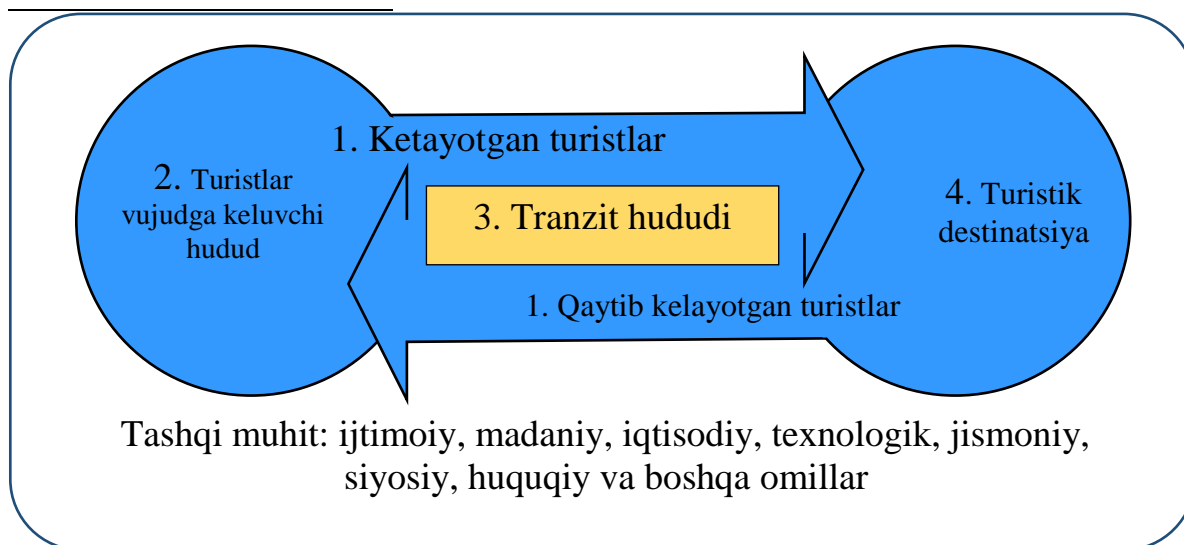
1. Ketayotgan turistlar

2. Turistlar vujudga keluvchi hudud

3. Tranzit hududi

4. Turistik destinatsiya

1. Qaytib kelayotgan turistlar

Tashqi muhit: ijtimoiy, madaniy, iqtisodiy, texnologik, jismoniy, siyosiy, huquqiy va boshqa omillar